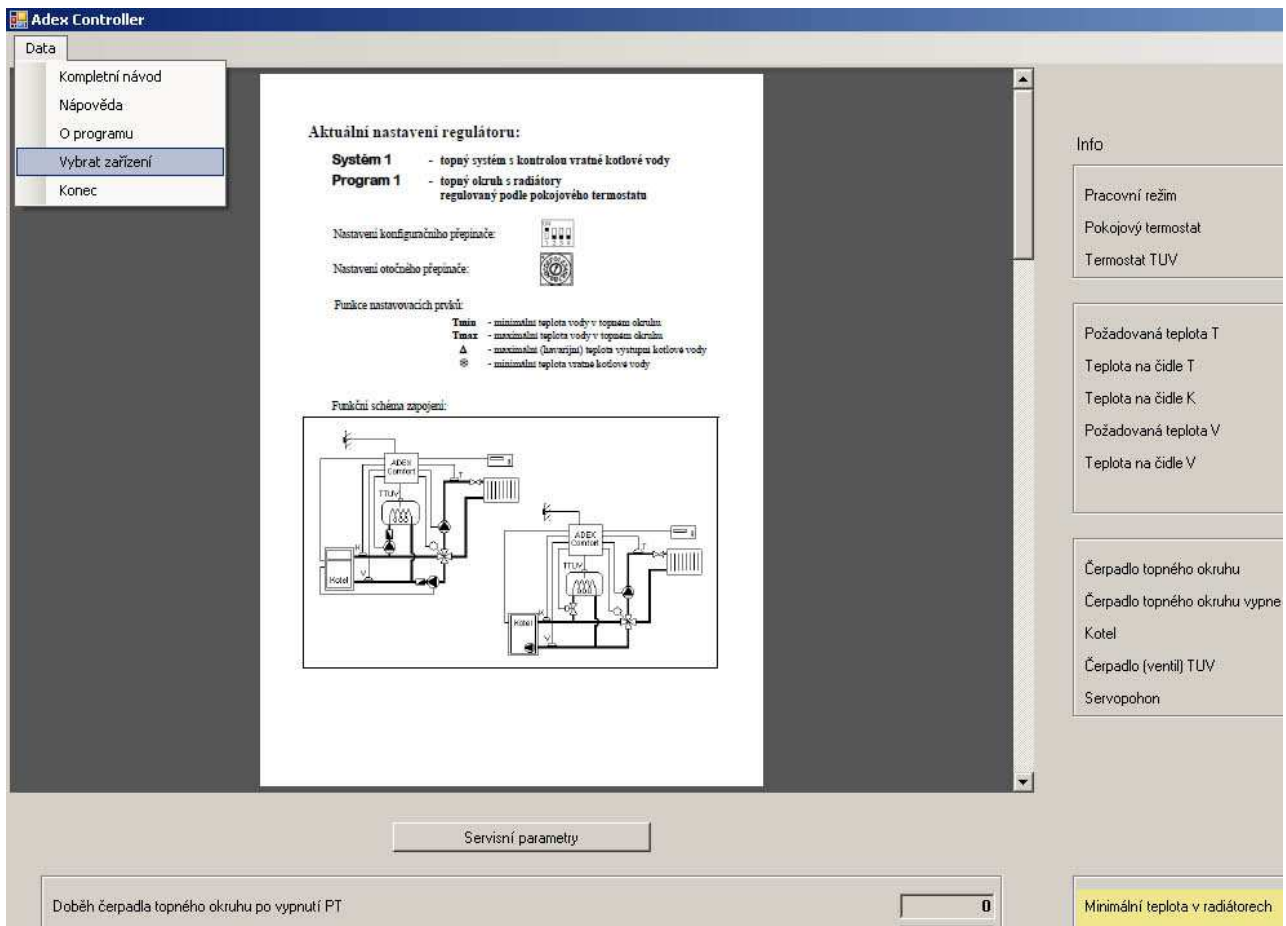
Adex Controller

Data

Kompletní návod
Nápověda
O programu
Vybrat zařízení
Konec

Aktuální nastavení regulátoru:

Systém 1 - topný systém s kontrolou vratné kotlové vody
Program 1 - topný okruh s radiátory regulovaný podle pokojového termostatu

Nastavení konfiguračního přepínače:

Nastavení otočného přepínače:

Funkce nastavovacích prvků:

Tmin - minimální teplota vody v topném okruhu
Tmax - maximální teplota vody v topném okruhu
Δ - maximální (havarijní) teplota výstupní kotlové vody
❄ - minimální teplota vratné kotlové vody

Funkční schéma zapojení:

ADEX Comfort
TTUV
T
K
V
Kotel

ADEX Comfort
TTUV
T
K
V
Kotel

Info

Pracovní režim
Pokojový termostat
Termostat TUV

Požadovaná teplota T
Teplota na čidle T
Teplota na čidle K
Požadovaná teplota V
Teplota na čidle V

Čerpadlo topného okruhu
Čerpadlo topného okruhu vypne
Kotel
Čerpadlo (ventil) TUV
Servopohon

Servisní parametry

Doběh čerpadla topného okruhu po vypnutí PT
0

Minimální teplota v radiátorech